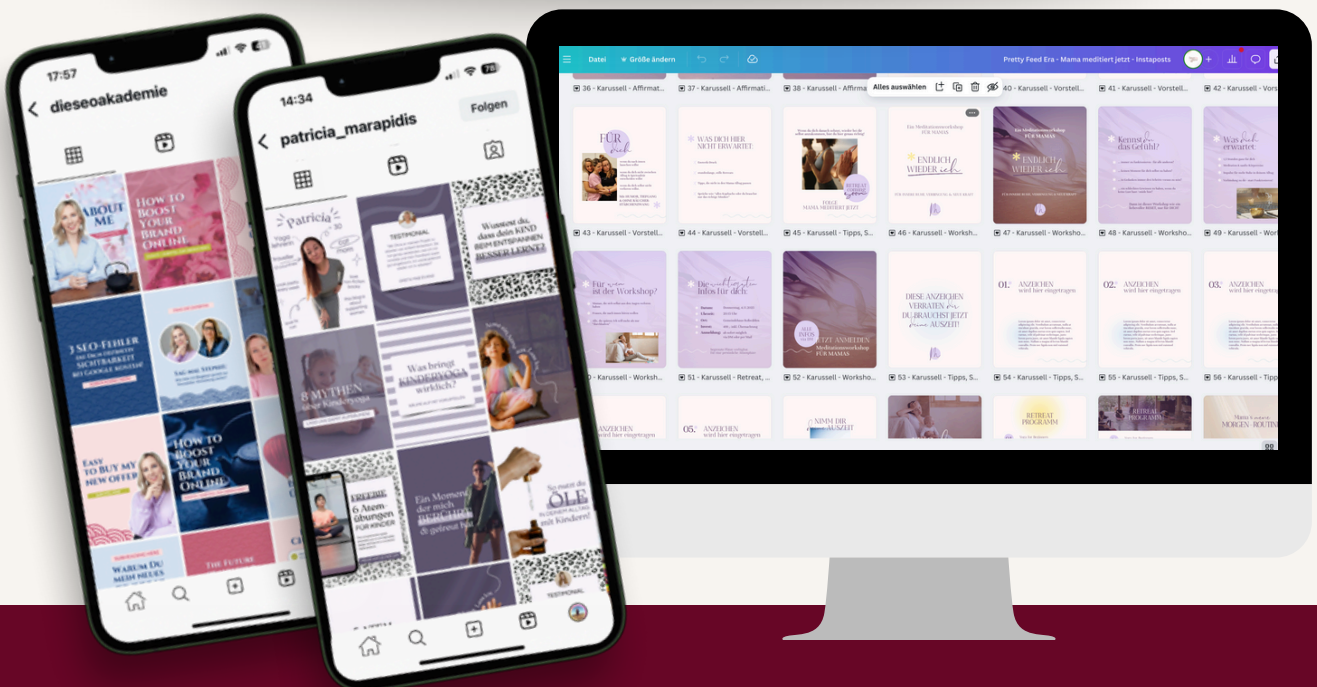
17:57

dieseoakademie

ABOUT ME

HOW TO BOOST YOUR BRAND ONLINE

3 SEO-FEHLER SICHTBARKEIT BEI GOOGLE KOSTEN!

HOW TO BOOST YOUR BRAND ONLINE

EASY TO BUY MY NEW OFFER

WARUM DU MEIN NEUES

THE FUTURE

14:34

patricia_marapidis

Folgen

Patricia

TESTIMONIAL

Wusstest du, dass dein KIND BEIM ENTSPANNEN BESSER LERNT?

8 MYTHEN über Kinderyoga

Was bringt KINDERYOGA wirklich?

FREEBIE 6 Atemübungen FÜR KINDER

Ein Moment der mich BERÜHRT & geleert hat

So nutzt du ÖLE in deinem Alltag mit Kindern!

TESTIMONIAL

Datei

Größe ändern

Pretty Feed Era - Mama meditiert jetzt - Instaposts

36 - Karussell - Affirmat...

37 - Karussell - Affirmat...

38 - Karussell - Affirma...

Alles auswählen

40 - Karussell - Vorstell...

41 - Karussell - Vorstell...

42 - Karussell - Vorst...

FÜR dich

WAS DICH HIER NICHT ERWARTET

ENDLICH WIEDER ich.

ENDLICH WIEDER ich.

Kennst du das Gefühl?

Was dich erwartet

43 - Karussell - Vorstell...

44 - Karussell - Vorstell...

45 - Karussell - Tipps, S...

46 - Karussell - Worksh...

47 - Karussell - Worksho...

48 - Karussell - Worksho...

49 - Karussell - Worksh...

Für wen ist der Workshop?

Die wichtigsten Infos für dich:

JETZT ANMELDEN

DIESE ANZEICHEN VERRATEN DIR, DU BRAUCHST JETZT EINE AUSZEIT!

01. ANZEICHEN wird hier eingetragen

02. ANZEICHEN wird hier eingetragen

03. ANZEICHEN wird hier eingetragen

50 - Karussell - Worksh...

51 - Karussell - Retreat, ...

52 - Karussell - Worksho...

53 - Karussell - Tipps, S...

54 - Karussell - Tipps, S...

55 - Karussell - Tipps, S...

56 - Karussell - Tipp...

ANZEICHEN wird hier eingetragen

05. ANZEICHEN wird hier eingetragen

NIMM DIR AUSZEIT

RETREAT PROGRAMM

RETREAT PROGRAMM

MORGEN-ROUTINE